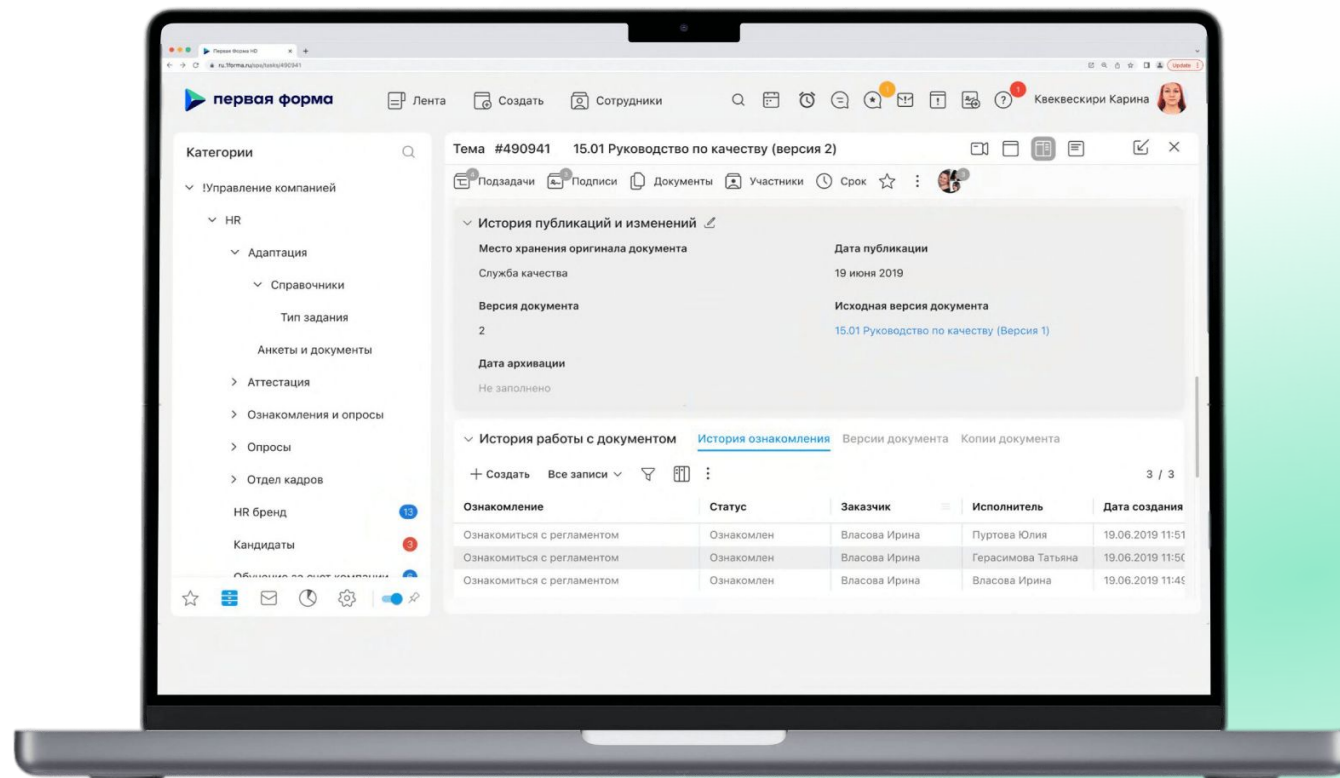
Первая Форма HD
ru.1forma.ru/spa/tasks/490941
Update

первая форма
Лента
Создать
Сотрудники
Квеквескири Карина

Категории
!Управление компанией
HR
Адаптация
Справочники
Тип задания
Анкеты и документы
Аттестация
Ознакомления и опросы
Опросы
Отдел кадров
HR бренд 13
Кандидаты 3
Обучение за счет компании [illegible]

Тема #490941 15.01 Руководство по качеству (версия 2)
Подзадачи
Подписи
Документы
Участники
Срок

История публикаций и изменений
Место хранения оригинала документа
Служба качества
Дата публикации
19 июня 2019
Версия документа
2
Исходная версия документа
15.01 Руководство по качеству (Версия 1)
Дата архивации
Не заполнено

История работы с документом
История ознакомления
Версии документа
Копии документа
+ Создать
Все записи
3 / 3

| Ознакомление | Статус | Заказчик | Исполнитель | Дата создания |
|---|---|---|---|---|
| Ознакомиться с регламентом | Ознакомлен | Власова Ирина | Пуртова Юлия | 19.06.2019 11:51 |
| Ознакомиться с регламентом | Ознакомлен | Власова Ирина | Герасимова Татьяна | 19.06.2019 11:5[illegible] |
| Ознакомиться с регламентом | Ознакомлен | Власова Ирина | Власова Ирина | 19.06.2019 11:4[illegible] |